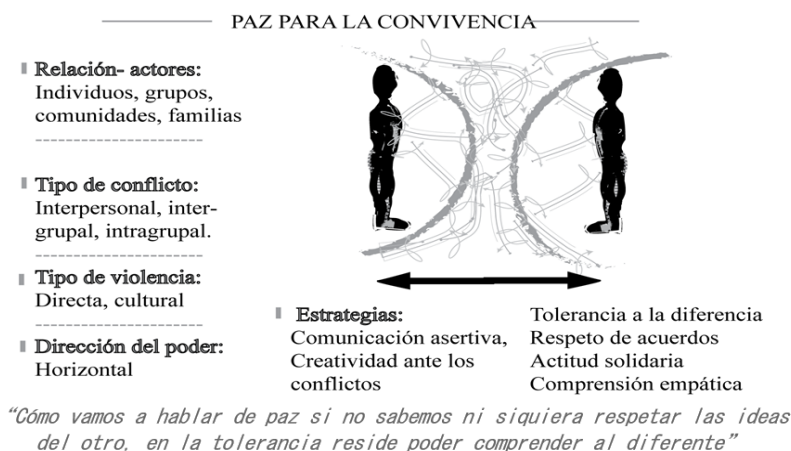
PAZ PARA LA CONVIVENCIA

Relación- actores:
Individuos, grupos, comunidades, familias

Tipo de conflicto:
Interpersonal, intergrupal, intragrupal.

Tipo de violencia:
Directa, cultural

Dirección del poder:
Horizontal

Estrategias:
Comunicación asertiva, Creatividad ante los conflictos

Tolerancia a la diferencia
Respeto de acuerdos
Actitud solidaria
Comprensión empática

"Cómo vamos a hablar de paz si no sabemos ni siquiera respetar las ideas del otro, en la tolerancia reside poder comprender al diferente"